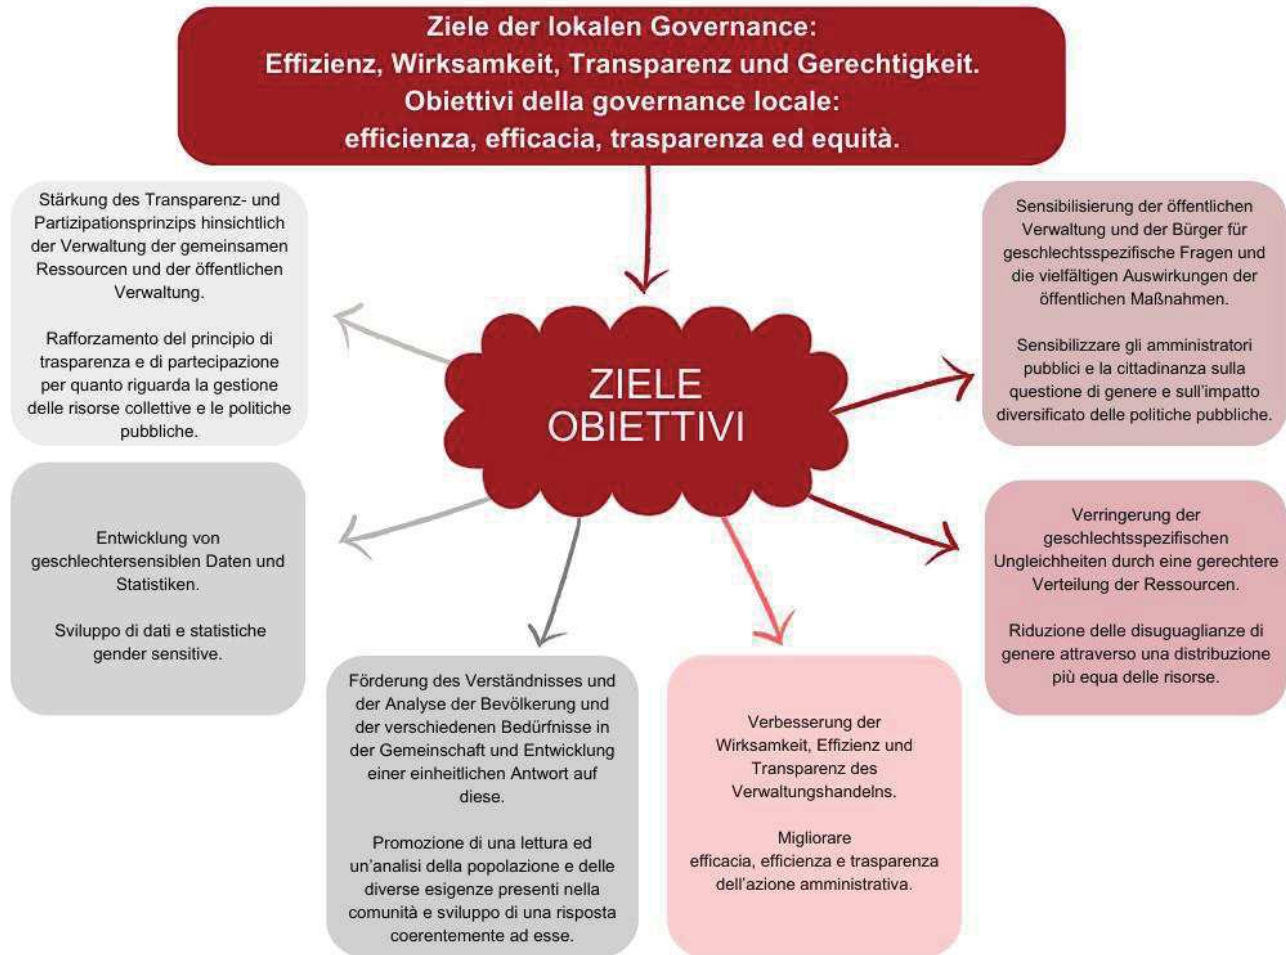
Ziele der lokalen Governance:
Effizienz, Wirksamkeit, Transparenz und Gerechtigkeit.
Obiettivi della governance locale:
efficienza, efficacia, trasparenza ed equità.

ZIELE
OBIETTIVI

Stärkung des Transparenz- und Partizipationsprinzips hinsichtlich der Verwaltung der gemeinsamen Ressourcen und der öffentlichen Verwaltung.

Rafforzamento del principio di trasparenza e di partecipazione per quanto riguarda la gestione delle risorse collettive e le politiche pubbliche.

Sensibilisierung der öffentlichen Verwaltung und der Bürger für geschlechtsspezifische Fragen und die vielfältigen Auswirkungen der öffentlichen Maßnahmen.

Sensibilizzare gli amministratori pubblici e la cittadinanza sulla questione di genere e sull'impatto diversificato delle politiche pubbliche.

Entwicklung von geschlechtersensiblen Daten und Statistiken.

Sviluppo di dati e statistiche gender sensitive.

Verringerung der geschlechtsspezifischen Ungleichheiten durch eine gerechtere Verteilung der Ressourcen.

Riduzione delle disuguaglianze di genere attraverso una distribuzione più equa delle risorse.

Förderung des Verständnisses und der Analyse der Bevölkerung und der verschiedenen Bedürfnisse in der Gemeinschaft und Entwicklung einer einheitlichen Antwort auf diese.

Promozione di una lettura ed un'analisi della popolazione e delle diverse esigenze presenti nella comunità e sviluppo di una risposta coerentemente ad esse.

Verbesserung der Wirksamkeit, Effizienz und Transparenz des Verwaltungshandelns.

Migliorare efficacia, efficienza e trasparenza dell'azione amministrativa.